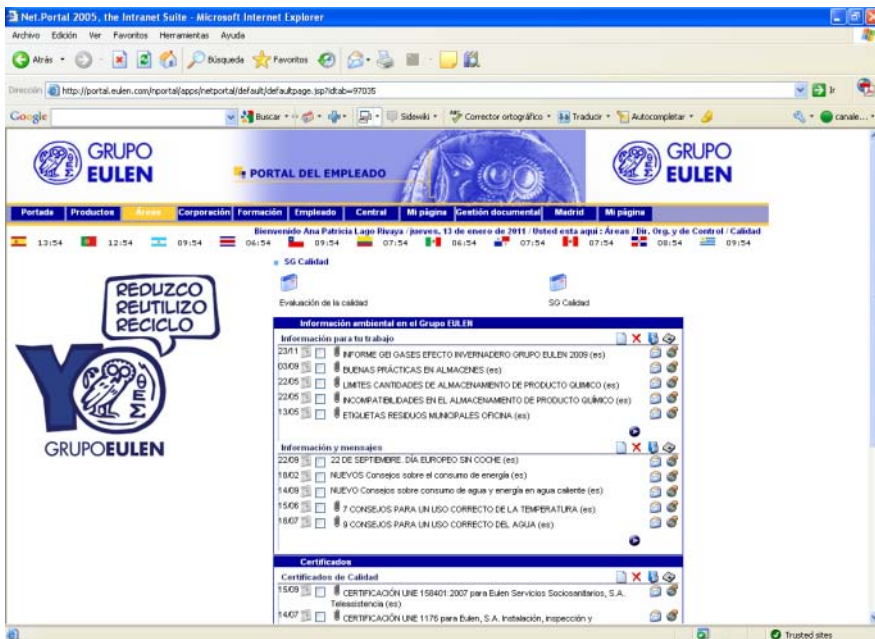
Net.Portal 2005, the Intranet Suite - Microsoft Internet Explorer

Archivo Edición Ver Favoritos Herramientas Ayuda

Atrás Búsqueda Favoritos

Dirección http://portal.eulen.com/nportal/apps/netportal/default/defaultpage.jsp?idtab=97035

Ir

Google Buscar Sidewiki Corrector ortográfico Traducir Autocompletar canale...

GRUPO EULEN

PORTAL DEL EMPLEADO

GRUPO EULEN

Portada Productos Áreas Corporación Formación Empleado Central Mi página Gestión documental Madrid Mi página

Bienvenido Ana Patricia Lago Rivaya / jueves, 13 de enero de 2011 / Usted esta aquí : Áreas / Dir. Org. y de Control / Calidad

13:54 12:54 09:54 06:54 09:54 07:54 06:54 07:54 07:54 08:54 09:54

SG Calidad

Evaluación de la calidad

SG Calidad

REDUZCO REUTILIZO RECICLO

YO

GRUPOEULEN

Información ambiental en el Grupo EULEN

Información para tu trabajo

23/11 INFORME GEI GASES EFECTO INVERNADERO GRUPO EULEN 2009 (es)
03/09 BUENAS PRÁCTICAS EN ALMACENES (es)
22/05 LIMITES CANTIDADES DE ALMACENAMIENTO DE PRODUCTO QUIMICO (es)
22/05 INCOMPATIBILIDADES EN EL ALMACENAMIENTO DE PRODUCTO QUÍMICO (es)
13/05 ETIQUETAS RESIDUOS MUNICIPALES OFICINA (es)

Información y mensajes

22/09 22 DE SEPTIEMBRE. DÍA EUROPEO SIN COCHE (es)
18/02 NUEVOS Consejos sobre el consumo de energía (es)
14/09 NUEVO Consejos sobre consumo de agua y energía en agua caliente (es)
15/06 7 CONSEJOS PARA UN USO CORRECTO DE LA TEMPERATURA (es)
18/07 9 CONSEJOS PARA UN USO CORRECTO DEL AGUA (es)

Certificados

Certificados de Calidad

15/09 CERTIFICACIÓN UNE 158401:2007 para Eulen Servicios Sociosanitarios, S.A. Teleasistencia (es)
14/07 CERTIFICACIÓN UNE 1176 para Eulen, S.A. Instalación, inspección y

Trusted sites